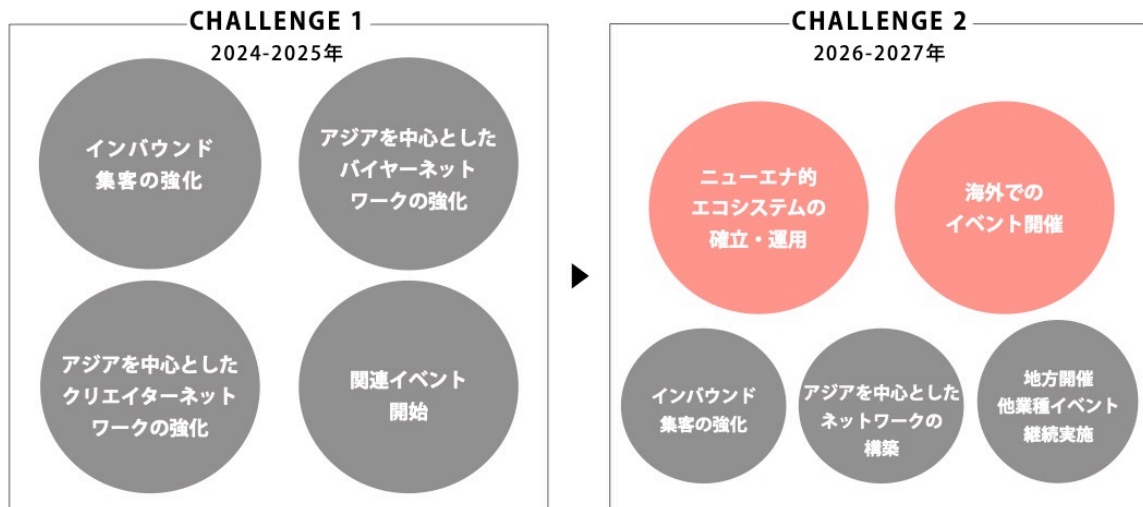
CHALLENGE 1
2024-2025年

インバウンド集客の強化

アジアを中心としたバイヤーネットワークの強化

アジアを中心としたクリエイターネットワークの強化

関連イベント開始

CHALLENGE 2
2026-2027年

ニューエナ的エコシステムの確立・運用

海外でのイベント開催

インバウンド集客の強化

アジアを中心としたネットワークの構築

地方開催他業種イベント継続実施